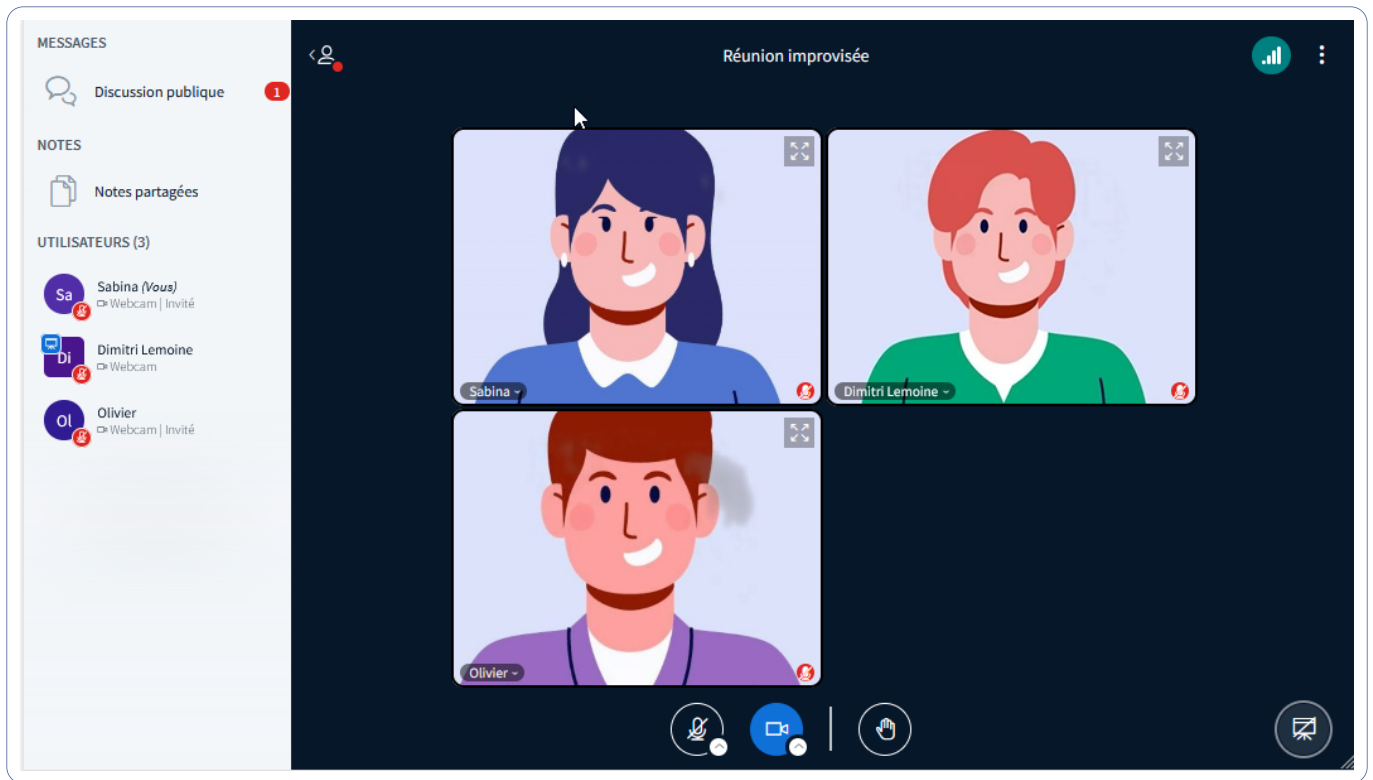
MESSAGES

Discussion publique 1

NOTES

Notes partagées

UTILISATEURS (3)

Sa Sabina *(Vous)*
Webcam | Invité

Di Dimitri Lemoine
Webcam

Ol Olivier
Webcam | Invité

Réunion improvisée

Sabina

Dimitri Lemoine

Olivier